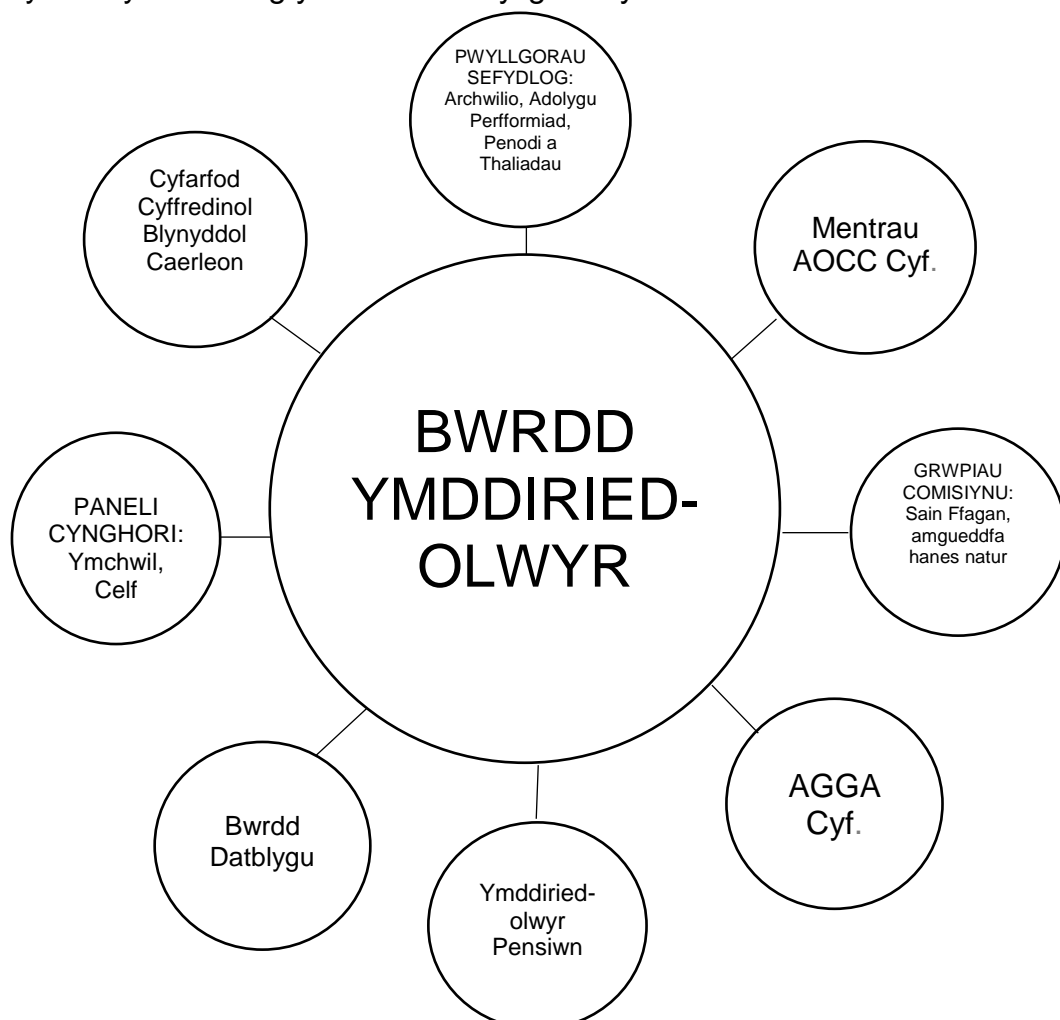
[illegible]

PWYLLGORAU SEFYDLOG: Archwilio, Adolygu Perfformiad, Penodi a Thaliadau

Cyfarfod Cyffredinol Blynyddol Caerleon

Mentrau AOCC Cyf.

BWRDD YMDDIRIEDOLWYR

PANELI CYNGHORI: Ymchwil, Celf

GRWPIAU COMISIYNU: Sain Ffagan, amgueddfa hanes natur

Bwrdd Datblygu

AGGA Cyf.

Ymddiriedolwyr Pensiwn